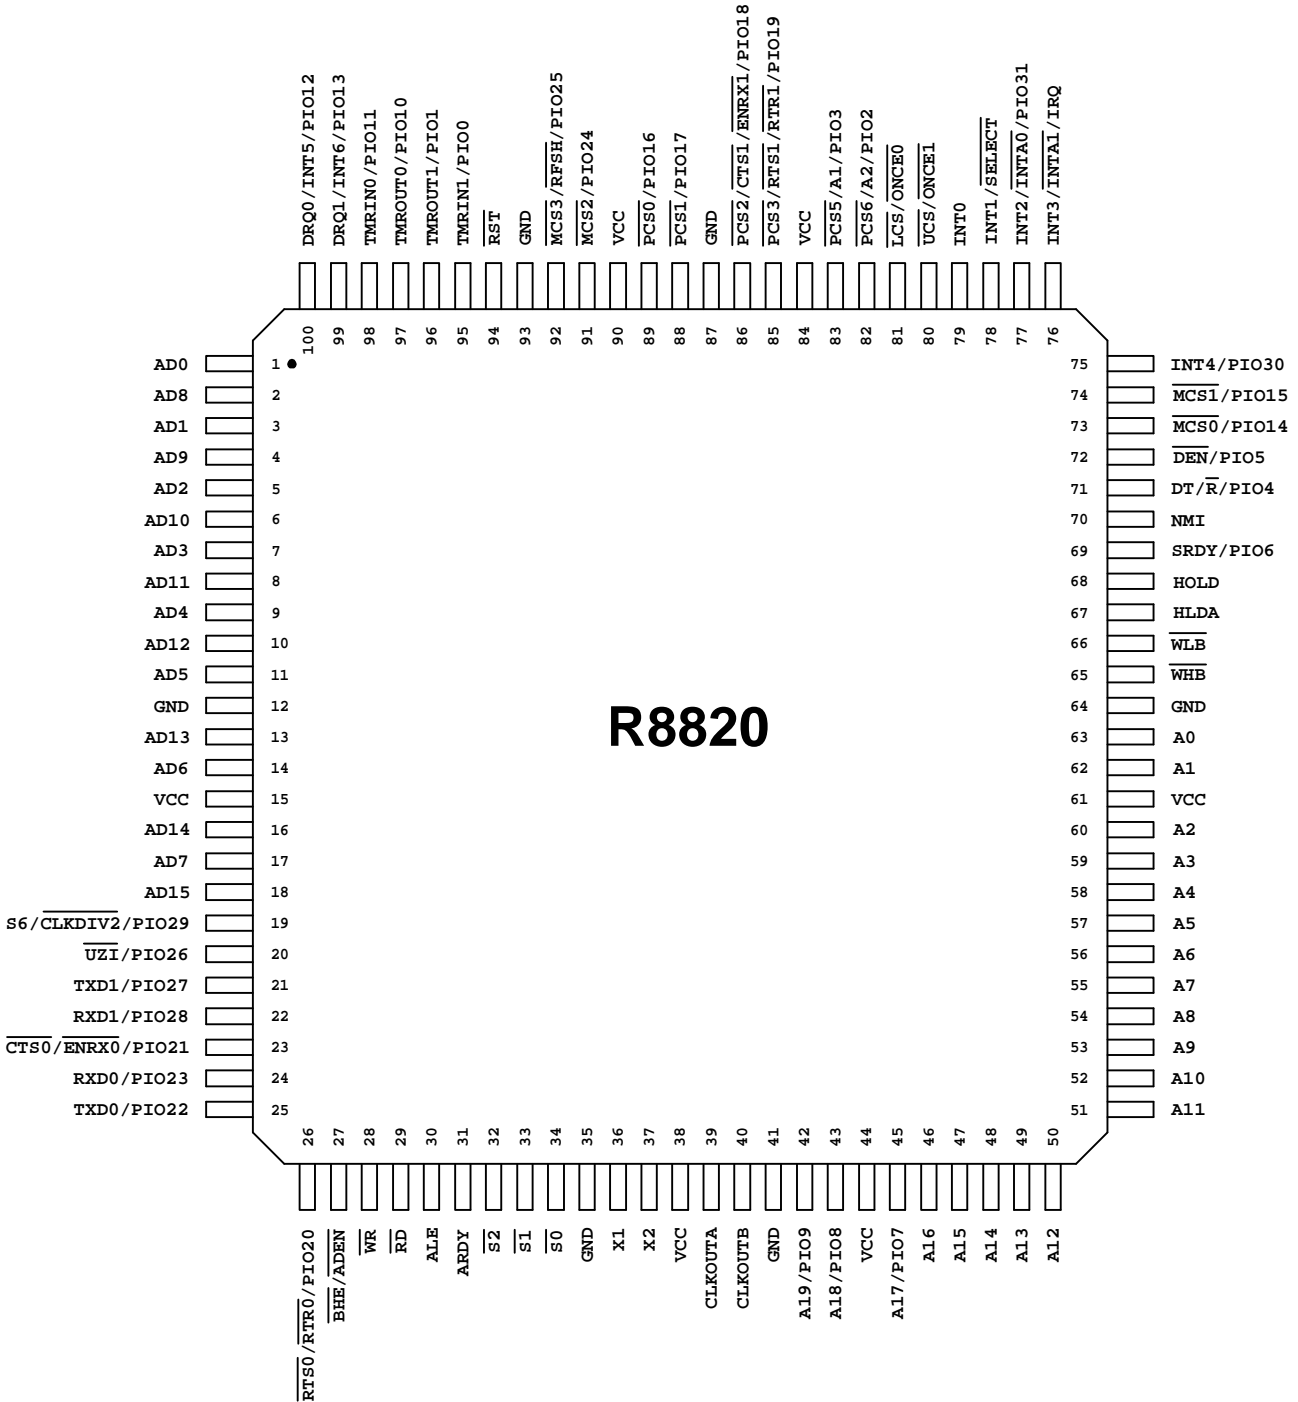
DRQ0/INT5/PIO12
DRQ1/INT6/PIO13
TMRIN0/PIO11
TMROUT0/PIO10
TMROUT1/PIO1
TMRIN1/PIO0
$\overline{RST}$
GND
$\overline{MCS3}$/$\overline{RFSH}$/PIO25
$\overline{MCS2}$/PIO24
VCC
$\overline{PCS0}$/PIO16
$\overline{PCS1}$/PIO17
GND
$\overline{PCS2}$/$\overline{CTS1}$/$\overline{ENRX1}$/PIO18
$\overline{PCS3}$/$\overline{RTS1}$/$\overline{RTR1}$/PIO19
VCC
$\overline{PCS5}$/A1/PIO3
$\overline{PCS6}$/A2/PIO2
$\overline{LCS}$/$\overline{ONCE0}$
$\overline{UCS}$/$\overline{ONCE1}$
INT0
INT1/$\overline{SELECT}$
INT2/$\overline{INTA0}$/PIO31
INT3/$\overline{INTA1}$/IRQ

100 99 98 97 96 95 94 93 92 91 90 89 88 87 86 85 84 83 82 81 80 79 78 77 76

AD0 1
AD8 2
AD1 3
AD9 4
AD2 5
AD10 6
AD3 7
AD11 8
AD4 9
AD12 10
AD5 11
GND 12
AD13 13
AD6 14
VCC 15
AD14 16
AD7 17
AD15 18
S6/$\overline{CLKDIV2}$/PIO29 19
$\overline{UZI}$/PIO26 20
TXD1/PIO27 21
RXD1/PIO28 22
$\overline{CTS0}$/$\overline{ENRX0}$/PIO21 23
RXD0/PIO23 24
TXD0/PIO22 25

75 INT4/PIO30
74 $\overline{MCS1}$/PIO15
73 $\overline{MCS0}$/PIO14
72 $\overline{DEN}$/PIO5
71 DT/$\overline{R}$/PIO4
70 NMI
69 SRDY/PIO6
68 HOLD
67 HLDA
66 $\overline{WLB}$
65 $\overline{WHB}$
64 GND
63 A0
62 A1
61 VCC
60 A2
59 A3
58 A4
57 A5
56 A6
55 A7
54 A8
53 A9
52 A10
51 A11

R8820

26 27 28 29 30 31 32 33 34 35 36 37 38 39 40 41 42 43 44 45 46 47 48 49 50

$\overline{RTS0}$/$\overline{RTR0}$/PIO20
$\overline{BHE}$/$\overline{ADEN}$
$\overline{WR}$
$\overline{RD}$
ALE
ARDY
$\overline{S2}$
$\overline{S1}$
$\overline{S0}$
GND
X1
X2
VCC
CLKOUTA
CLKOUTB
GND
A19/PIO9
A18/PIO8
VCC
A17/PIO7
A16
A15
A14
A13
A12